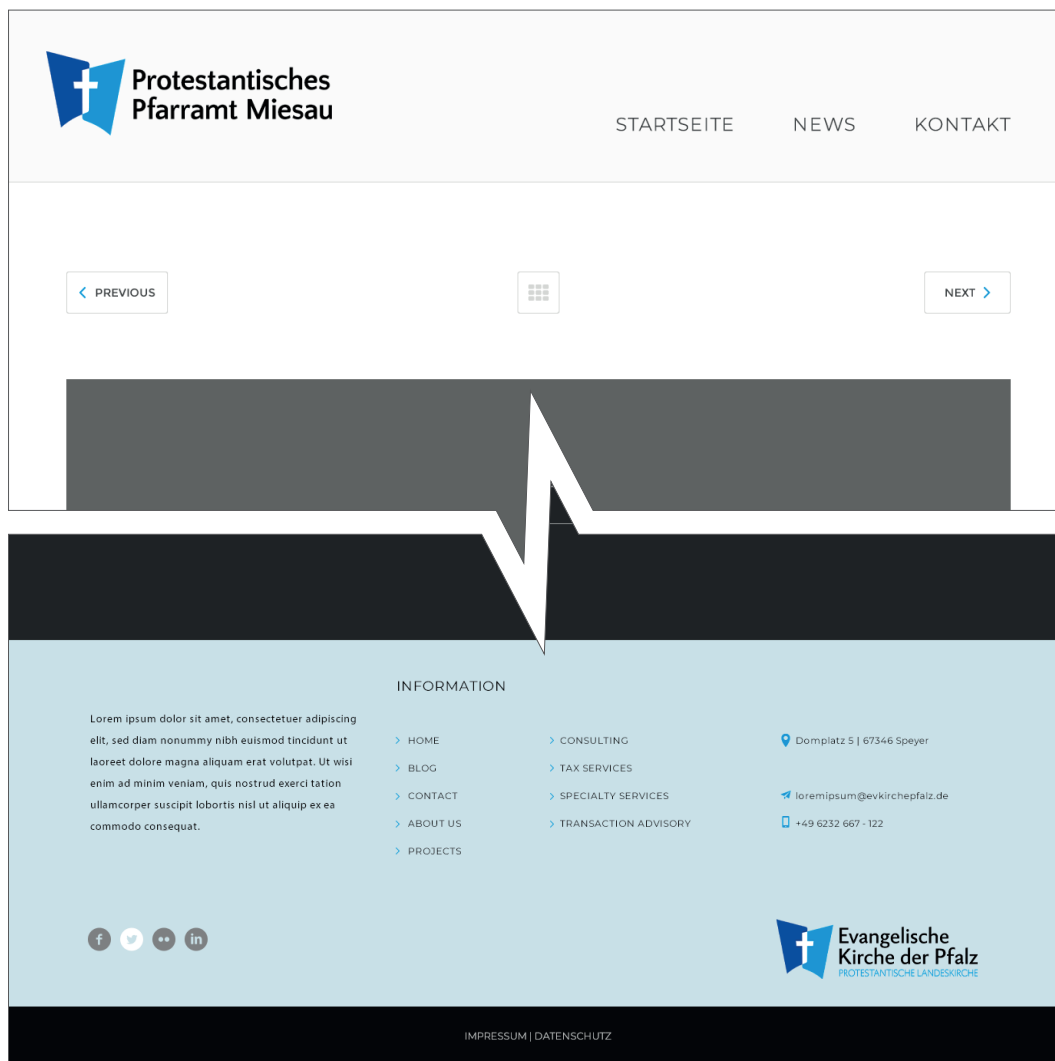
Protestantisches Pfarramt Miesau

STARTSEITE NEWS KONTAKT

PREVIOUS

NEXT

INFORMATION

Lorem ipsum dolor sit amet, consectetuer adipiscing elit, sed diam nonummy nibh euismod tincidunt ut laoreet dolore magna aliquam erat volutpat. Ut wisi enim ad minim veniam, quis nostrud exerci tation ullamcorper suscipit lobortis nisl ut aliquip ex ea commodo consequat.

HOME
BLOG
CONTACT
ABOUT US
PROJECTS

CONSULTING
TAX SERVICES
SPECIALTY SERVICES
TRANSACTION ADVISORY

Domplatz 5 | 67346 Speyer

loremipsum@evkirchepfalz.de

+49 6232 667 - 122

Evangelische Kirche der Pfalz
PROTESTANTISCHE LANDESKIRCHE

IMPRESSUM | DATENSCHUTZ